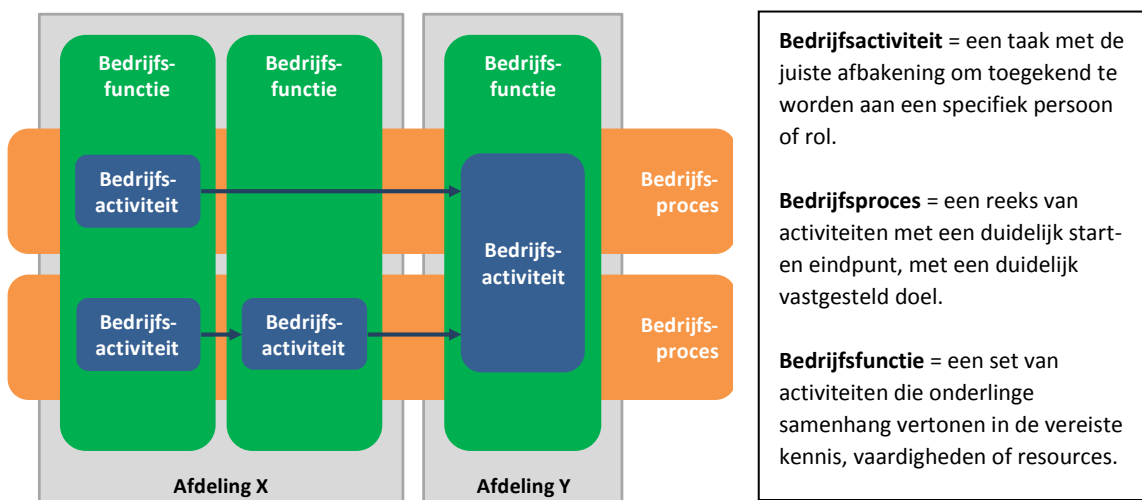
Bedrijfsfunctie

Bedrijfsfunctie

Bedrijfsfunctie

Bedrijfsactiviteit

Bedrijfsproces

Bedrijfsactiviteit

Bedrijfsactiviteit

Bedrijfsactiviteit

Bedrijfsproces

Afdeling X

Afdeling Y

**Bedrijfsactiviteit** = een taak met de juiste afbakening om toegekend te worden aan een specifiek persoon of rol.

**Bedrijfsproces** = een reeks van activiteiten met een duidelijk start- en eindpunt, met een duidelijk vastgesteld doel.

**Bedrijfsfunctie** = een set van activiteiten die onderlinge samenhang vertonen in de vereiste kennis, vaardigheden of resources.